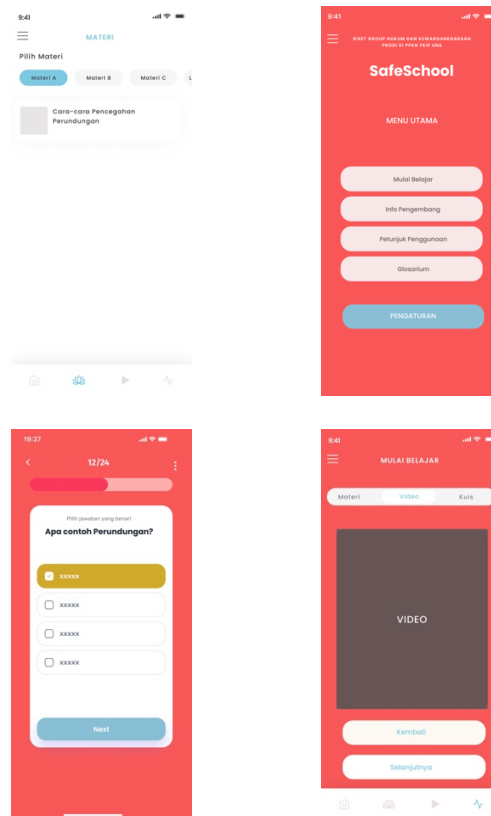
9:41

MATERI

Pilih Materi

Materi A

Materi B

Materi C

L

Cara-cara Pencegahan Perundungan

9:41

RISET GROUP HUKUM DAN KEWARGANEGARAAN PRODI S1 PPKN FKIP UNS

SafeSchool

MENU UTAMA

Mulai Belajar

Info Pengembang

Petunjuk Penggunaan

Glosarium

PENGATURAN

19:27

12/24

Pilih jawaban yang benar!

Apa contoh Perundungan?

xxxxx

xxxxx

xxxxx

xxxxx

Next

9:41

MULAI BELAJAR

Materi

Video

Kuis

VIDEO

Kembali

Selanjutnya